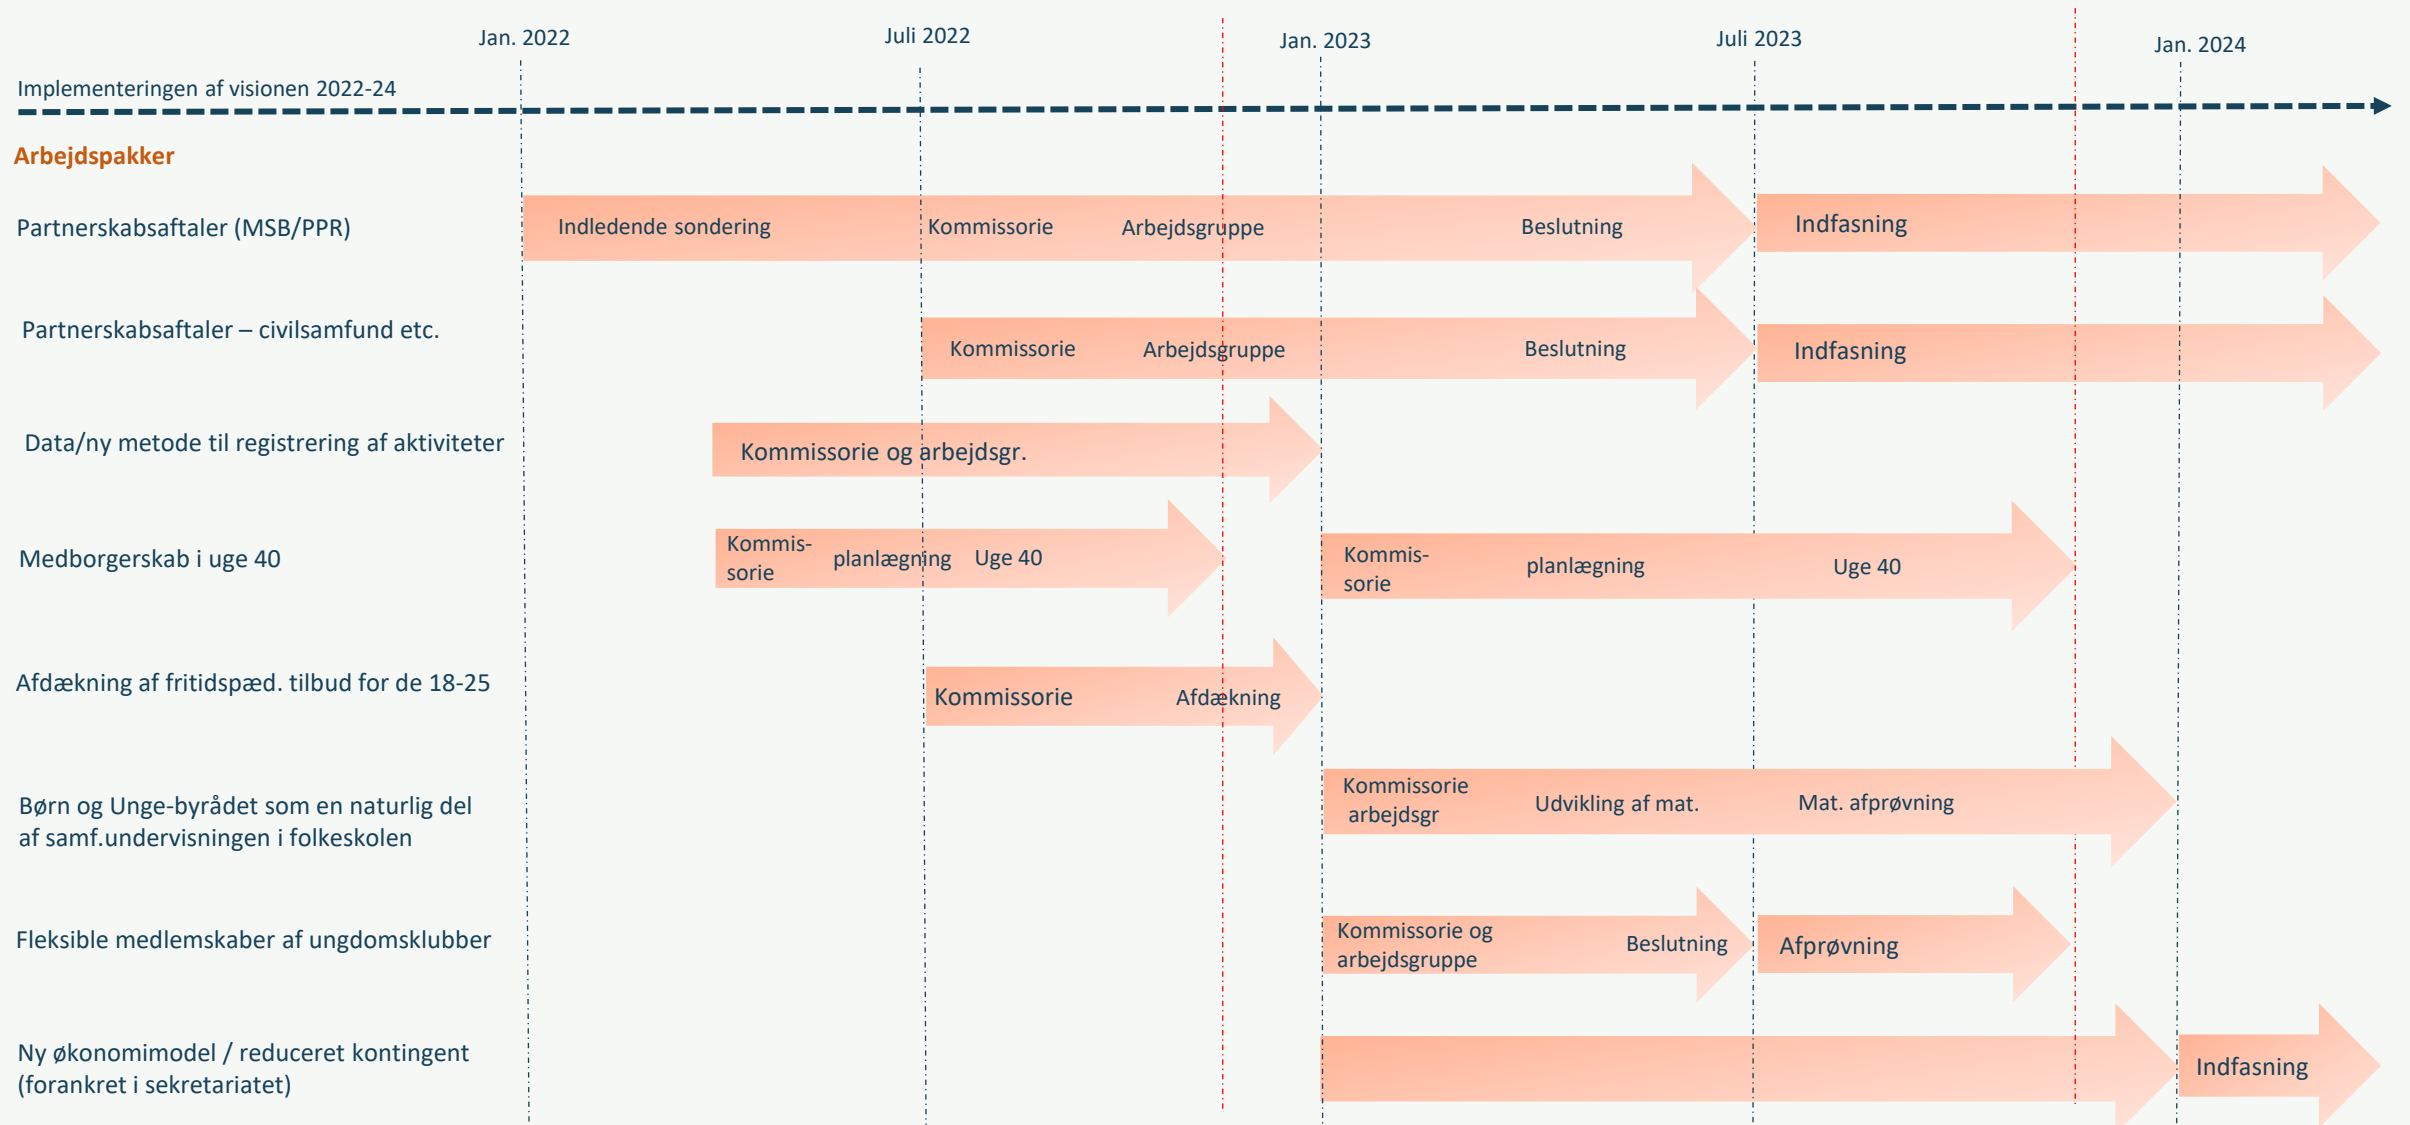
Jan. 2022
Juli 2022
Jan. 2023
Juli 2023
Jan. 2024

Implementeringen af visionen 2022-24

Arbejdspakker

Partnerskabsaftaler (MSB/PPR)
Indledende sondering
Kommissorie
Arbejdsgruppe
Beslutning
Indfasning

Partnerskabsaftaler – civilsamfund etc.
Kommissorie
Arbejdsgruppe
Beslutning
Indfasning

Data/ny metode til registrering af aktiviteter
Kommissorie og arbejdsgr.

Medborgerskab i uge 40
Kommis-sorie
planlægning
Uge 40
Kommis-sorie
planlægning
Uge 40

Afdækning af fritidspæd. tilbud for de 18-25
Kommissorie
Afdækning

Børn og Unge-byrådet som en naturlig del af samf.undervisningen i folkeskolen
Kommissorie arbejdsgr
Udvikling af mat.
Mat. afprøvning

Fleksible medlemskaber af ungdomsklubber
Kommissorie og arbejdsgruppe
Beslutning
Afprøvning

Ny økonomimodel / reduceret kontingent (forankret i sekretariatet)
Indfasning